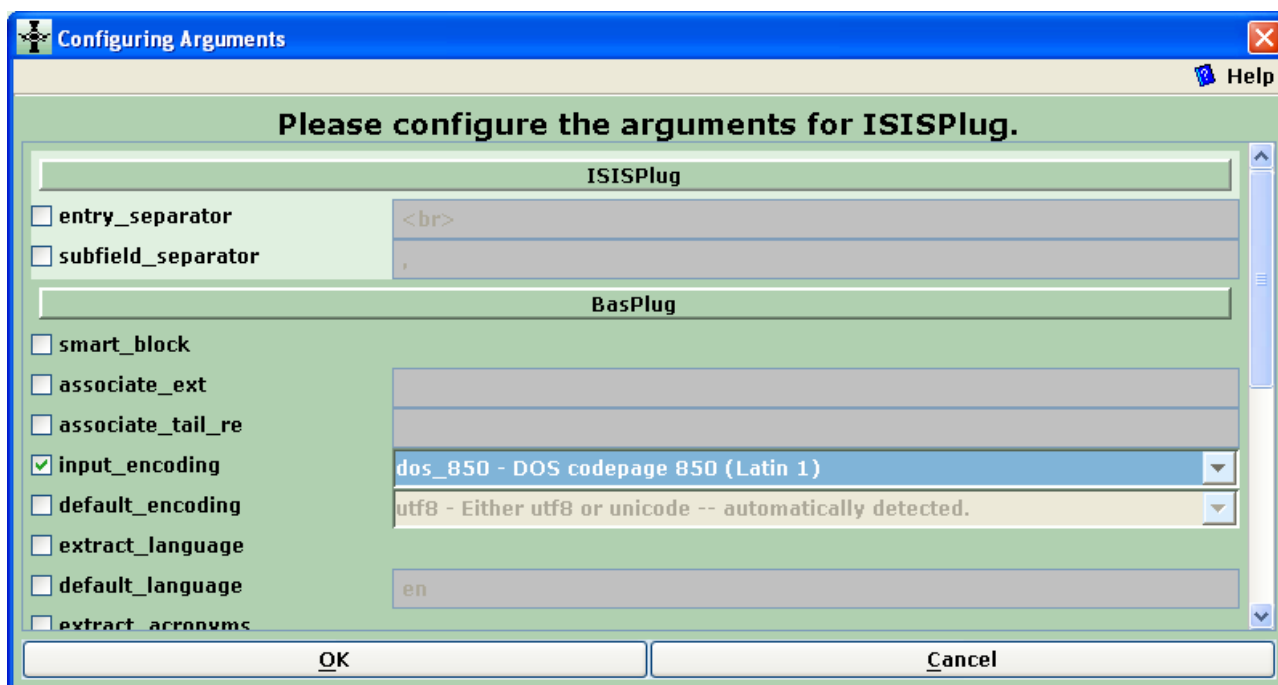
Configuring Arguments

Help

Please configure the arguments for ISISPlug.

ISISPlug

entry_separator <br>

subfield_separator ,

BasPlug

smart_block

associate_ext

associate_tail_re

input_encoding dos_850 - DOS codepage 850 (Latin 1)

default_encoding utf8 - Either utf8 or unicode -- automatically detected.

extract_language

default_language en

extract_acronyms

OK

Cancel